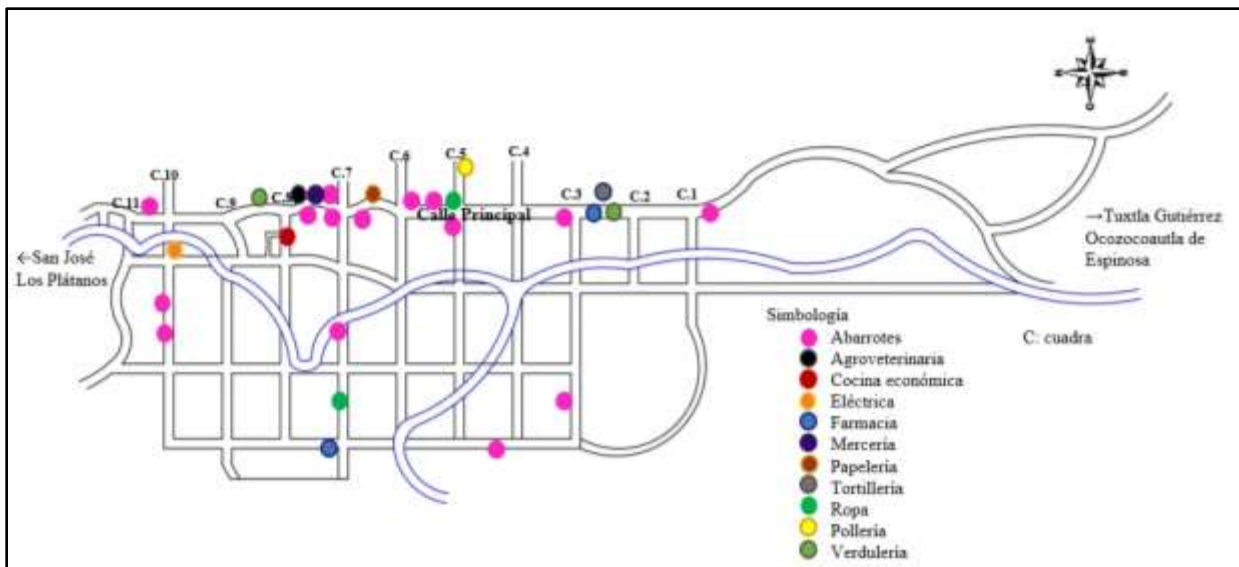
C.10
C.11
C.9
C.8
C.7
C.6
C.5
C.4
C.3
C.2
C.1
Calle Principal
←San José Los Plátanos
→Tuxtla Gutiérrez Ocozocoautla de Espinosa

Simbología
Abarrotes
Agroveterinaria
Cocina económica
Eléctrica
Farmacia
Mercería
Papelería
Tortillería
Ropa
Pollería
Verdulería

C: cuadra